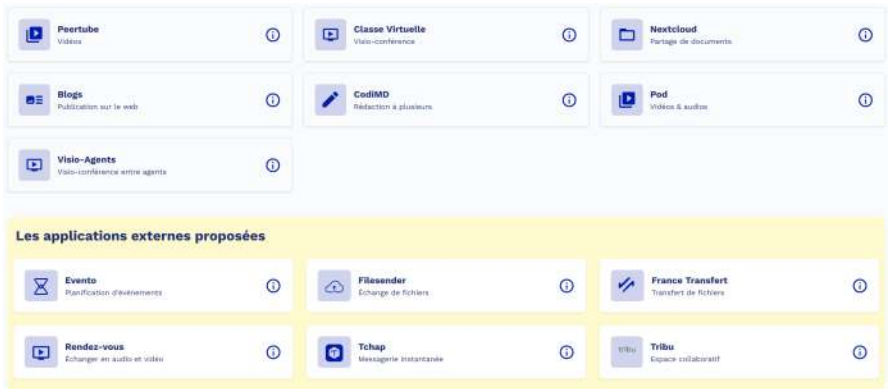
Peertube
Vidéos

Classe Virtuelle
Visio-conférence

Nextcloud
Partage de documents

Blogs
Publication sur le web

CodiMD
Rédaction à plusieurs

Pod
Vidéos & audios

Visio-Agents
Visio-conférence entre agents

Les applications externes proposées

Evento
Planification d'événements

Filesender
Echange de fichiers

France Transfert
Transfert de fichiers

Rendez-vous
Échanger en audio et vidéo

Tchap
Messagerie instantanée

tribu
Tribu
Espace collaboratif